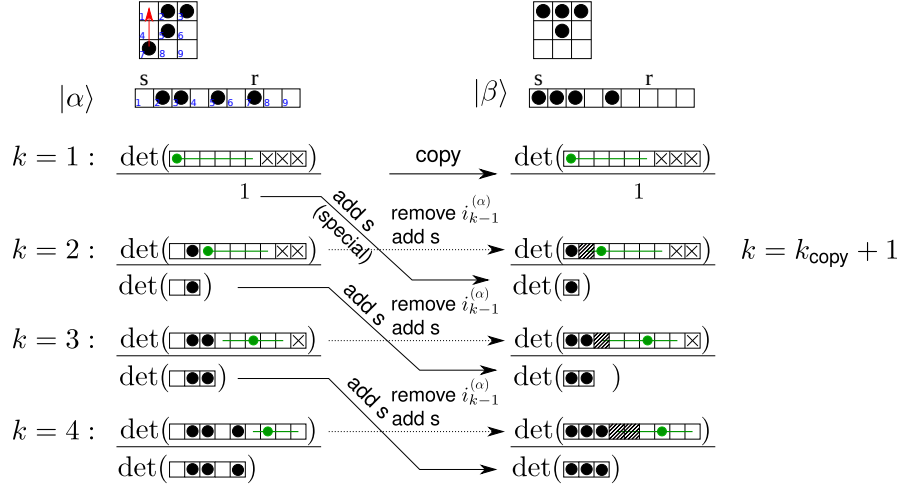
1 2 3
4 5 6
7 8 9

$|\alpha\rangle$ s r 1 2 3 4 5 6 7 8 9

$|\beta\rangle$ s r

$k=1:$ $\det(\;)$ / 1

copy

$\det(\;)$ / 1

add s (special)

remove $i_{k-1}^{(\alpha)}$ add s

$k=2:$ $\det(\;)$ / $\det(\;)$

$\det(\;)$ / $\det(\;)$

$k = k_{\text{copy}} + 1$

add s

remove $i_{k-1}^{(\alpha)}$ add s

$k=3:$ $\det(\;)$ / $\det(\;)$

$\det(\;)$ / $\det(\;)$

add s

remove $i_{k-1}^{(\alpha)}$ add s

$k=4:$ $\det(\;)$ / $\det(\;)$

$\det(\;)$ / $\det(\;)$